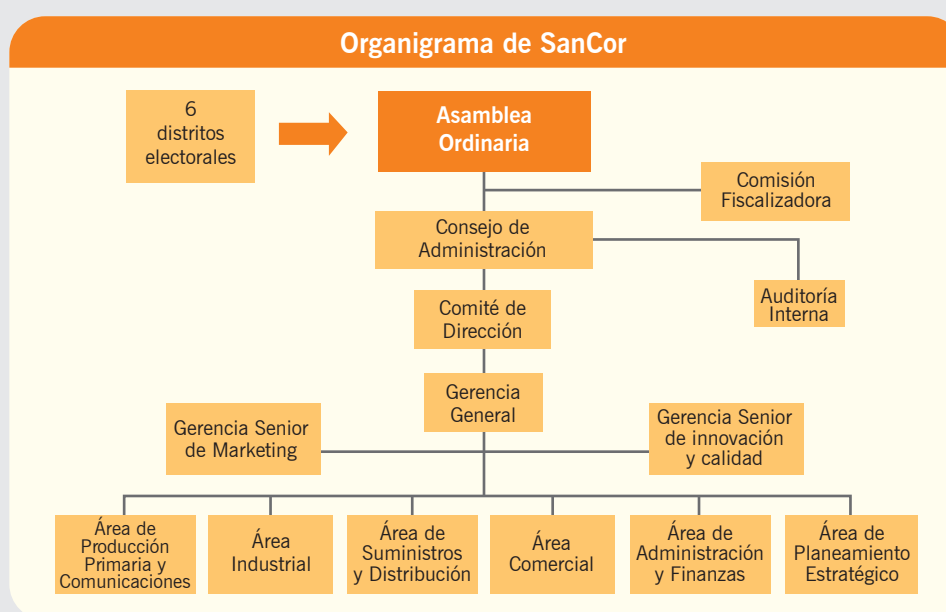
Organigrama de SanCor

6 distritos electorales

Asamblea Ordinaria

Comisión Fiscalizadora

Consejo de Administración

Auditoría Interna

Comité de Dirección

Gerencia General

Gerencia Senior de Marketing

Gerencia Senior de innovación y calidad

Área de Producción Primaria y Comunicaciones

Área Industrial

Área de Suministros y Distribución

Área Comercial

Área de Administración y Finanzas

Área de Planeamiento Estratégico